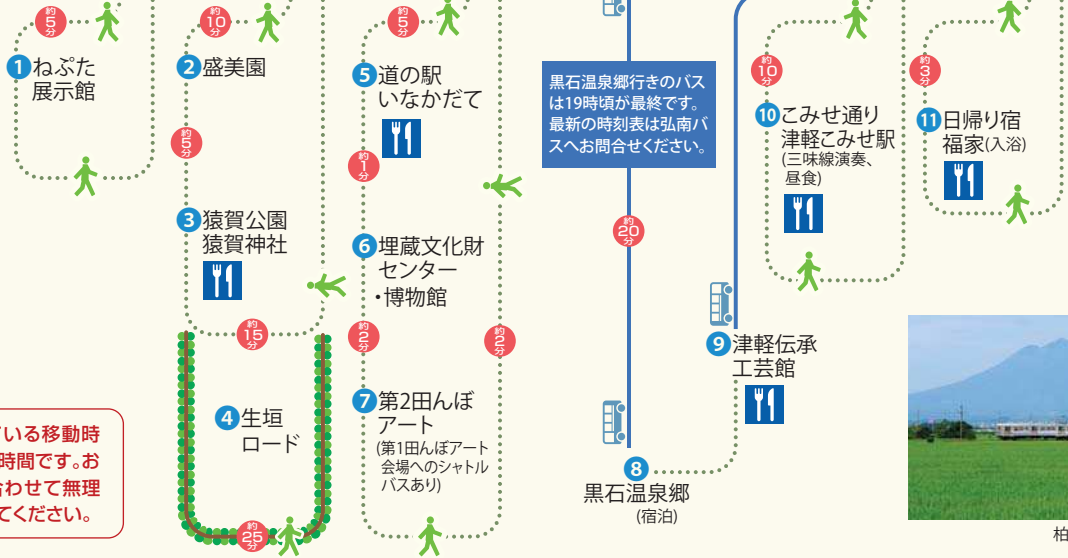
約5分

約10分

約5分

1 ねぷた展示館

2 盛美園

5 道の駅 いなかだて

黒石温泉郷行きのバスは19時頃が最終です。最新の時刻表は弘南バスへお問合せください。

約10分

約3分

10 こみせ通り 津軽こみせ駅 (三味線演奏、昼食)

11 日帰り宿 福家(入浴)

約5分

約1分

約20分

3 猿賀公園 猿賀神社

6 埋蔵文化財センター ・博物館

約15分

約2分

約2分

9 津軽伝承工芸館

4 生垣ロード

7 第2田んぼアート (第1田んぼアート会場へのシャトルバスあり)

いる移動時 時間です。お わせて無理 てください。

8 黒石温泉郷 (宿泊)

約25分

柏